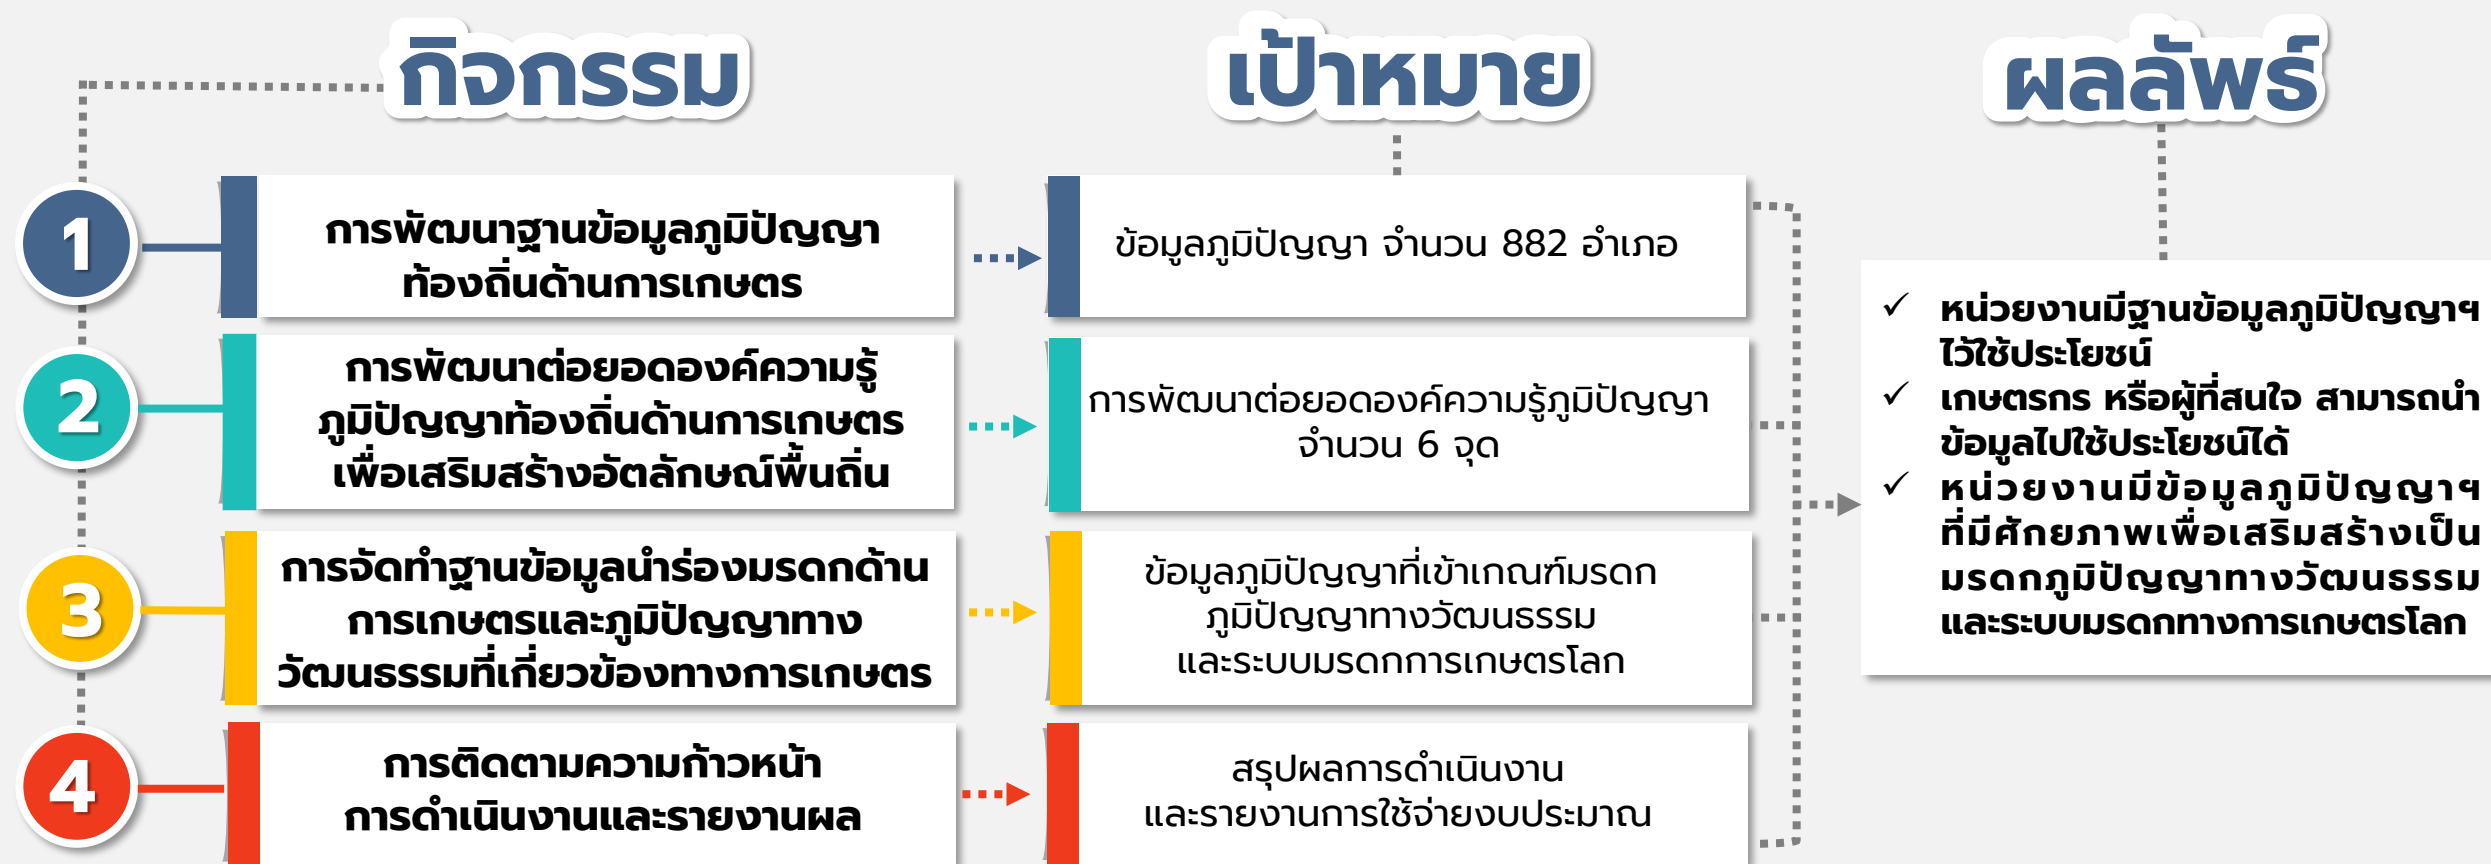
กิจกรรม

เป้าหมาย

ผลลัพธ์

1

การพัฒนาฐานข้อมูลภูมิปัญญาท้องถิ่นด้านการเกษตร

ข้อมูลภูมิปัญญา จำนวน 882 อำเภอ

2

การพัฒนาต่อยอดองค์ความรู้ภูมิปัญญาท้องถิ่นด้านการเกษตรเพื่อเสริมสร้างอัตลักษณ์พื้นถิ่น

การพัฒนาต่อยอดองค์ความรู้ภูมิปัญญา จำนวน 6 จุด

3

การจัดทำฐานข้อมูลนำร่องมรดกด้านการเกษตรและภูมิปัญญาทางวัฒนธรรมที่เกี่ยวข้องทางการเกษตร

ข้อมูลภูมิปัญญาที่เข้าเกณฑ์มรดกภูมิปัญญาทางวัฒนธรรมและระบบมรดกการเกษตรโลก

4

การติดตามความก้าวหน้าการดำเนินงานและรายงานผล

สรุปผลการดำเนินงานและรายงานการใช้จ่ายงบประมาณ

✓ หน่วยงานมีฐานข้อมูลภูมิปัญญาฯ ไว้ใช้ประโยชน์
✓ เกษตรกร หรือผู้ที่สนใจ สามารถนำข้อมูลไปใช้ประโยชน์ได้
✓ หน่วยงานมีข้อมูลภูมิปัญญาฯ ที่มีศักยภาพเพื่อเสริมสร้างเป็นมรดกภูมิปัญญาทางวัฒนธรรมและระบบมรดกทางการเกษตรโลก